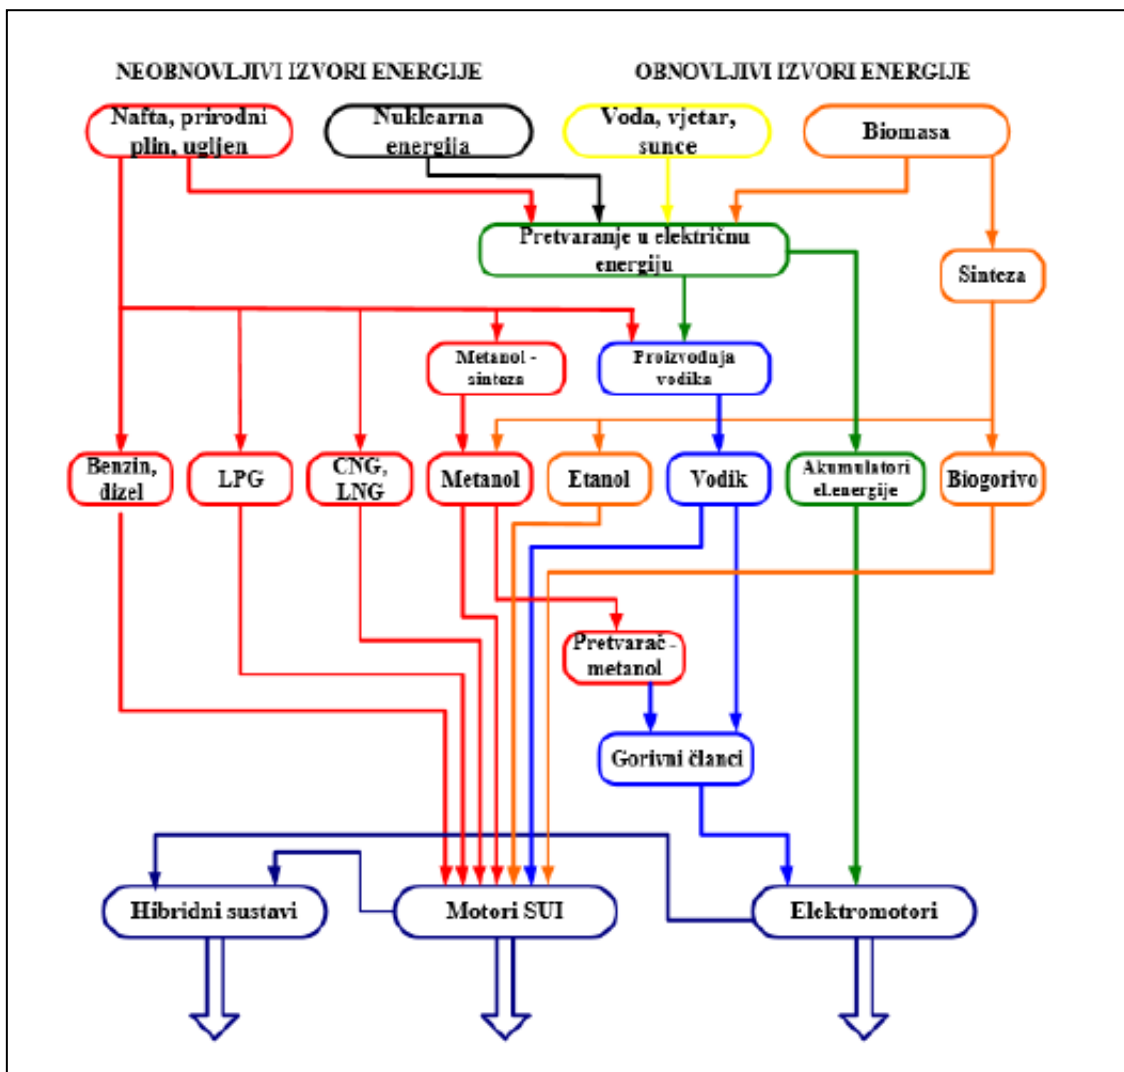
NEOBNOVLJIVI IZVORI ENERGIJE

OBNOVLJIVI IZVORI ENERGIJE

Nafta, prirodni plin, ugljen

Nuklearna energija

Voda, vjetar, sunce

Biomasa

Pretvaranje u električnu energiju

Sinteza

Metanol - sinteza

Proizvodnja vodika

Benzin, dizel

LPG

CNG, LNG

Metanol

Etanol

Vodik

Akumulatori el.energije

Biogorivo

Pretvarač - metanol

Gorivni članci

Hibridni sustavi

Motori SUI

Elektromotori